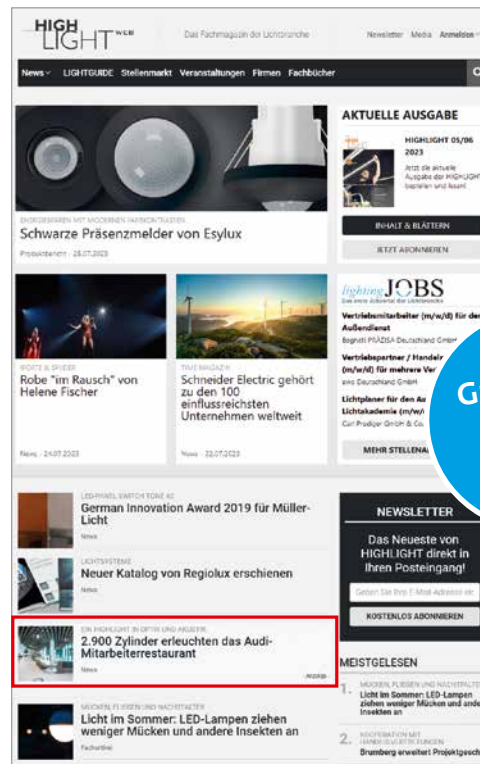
HIGHLIGHT WEB

Das Fachmagazin der Lichtbranche

Newsletter Media Anmelden

News LIGHTGUIDE Stellenmarkt Veranstaltungen Firmen Fachbücher

ENERGIESPAREN MIT MODERNEN FARBKONTRASTEN
Schwarze Präsenzmelder von Esylux
Produktbericht · 28.07.2023

AKTUELLE AUSGABE

HIGHLIGHT 05/06 2023

Jetzt die aktuelle Ausgabe der HIGHLIGHT bestellen und lesen!

INHALT & BLÄTTERN

JETZT ABONNIEREN

SPORT & SPIELE
Robe "im Rausch" von Helene Fischer
News · 24.07.2023

TIME MAGAZIN
Schneider Electric gehört zu den 100 einflussreichsten Unternehmen weltweit
News · 22.07.2023

lighting JOBS

Vertriebsmitarbeiter (m/w/d) für den Außendienst
Bogneti PRÄDISA Deutschland GmbH

Vertriebspartner / Handelr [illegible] (m/w/d) für mehrere Ver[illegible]
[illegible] Deutschland GmbH

Lichtplaner für den Au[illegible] Lichtakademie (m/w/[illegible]
Carl Prediger GmbH & Co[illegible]

MEHR STELLENA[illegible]

Gi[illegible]

LED-PANEL SWITCH TONE 42
German Innovation Award 2019 für Müller-Licht
News

LICHTSYSTEME
Neuer Katalog von Regiolux erschienen
News

EIN HIGHLIGHT IN OPTIK UND AKUSTIK
2.900 Zylinder erleuchten das Audi-Mitarbeiterrestaurant
News
Anzeige

MÜCKEN, FLIEGEN UND NACHTFALTER
Licht im Sommer: LED-Lampen ziehen weniger Mücken und andere Insekten an
Fachartikel

NEWSLETTER

Das Neueste von HIGHLIGHT direkt in Ihren Posteingang!

Geben Sie Ihre E-Mail-Adresse ein

KOSTENLOS ABONNIEREN

MEISTGELESEN

1. MÜCKEN, FLIEGEN UND NACHTFALTER
Licht im Sommer: LED-Lampen ziehen weniger Mücken und ande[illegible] Insekten an

2. KOOPERATION MIT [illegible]
Brumberg erweitert Projektgesch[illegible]